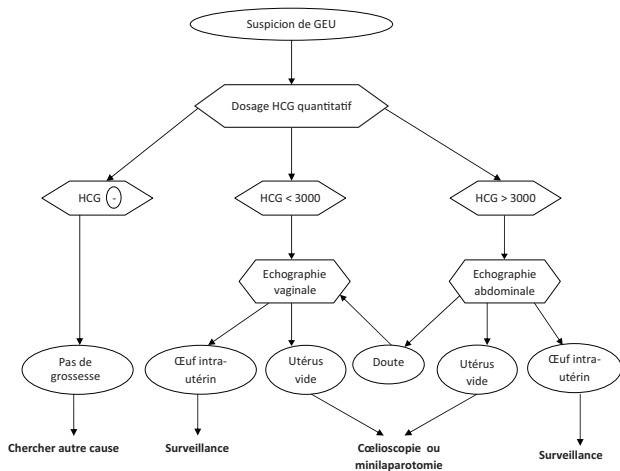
Suspicion de GEU

Dosage HCG quantitatif

HCG -

HCG < 3000

HCG > 3000

Echographie vaginale

Echographie abdominale

Pas de grossesse

Œuf intra-utérin

Utérus vide

Doute

Utérus vide

Œuf intra-utérin

Chercher autre cause

Surveillance

Cœlioscopie ou minilaparotomie

Surveillance